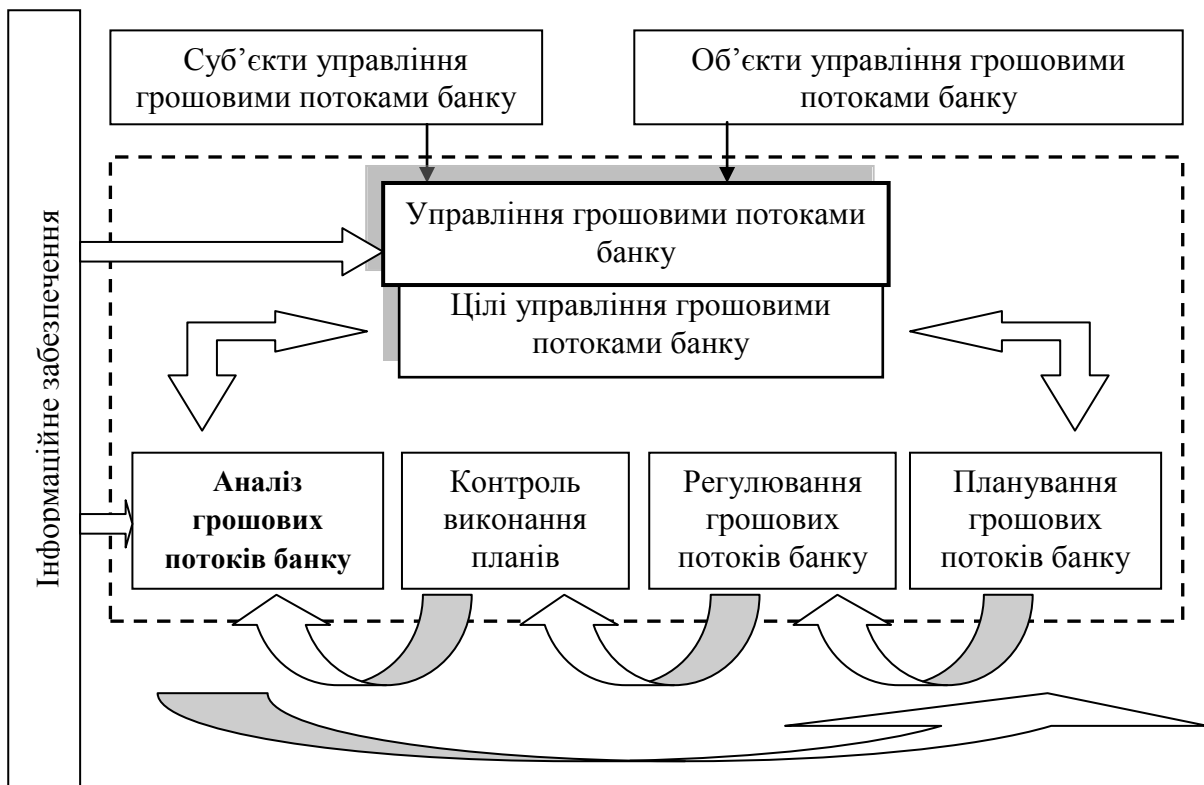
Інформаційне забезпечення

Суб'єкти управління грошовими потоками банку

Об'єкти управління грошовими потоками банку

Управління грошовими потоками банку

Цілі управління грошовими потоками банку

**Аналіз грошових потоків банку**

Контроль виконання планів

Регулювання грошових потоків банку

Планування грошових потоків банку